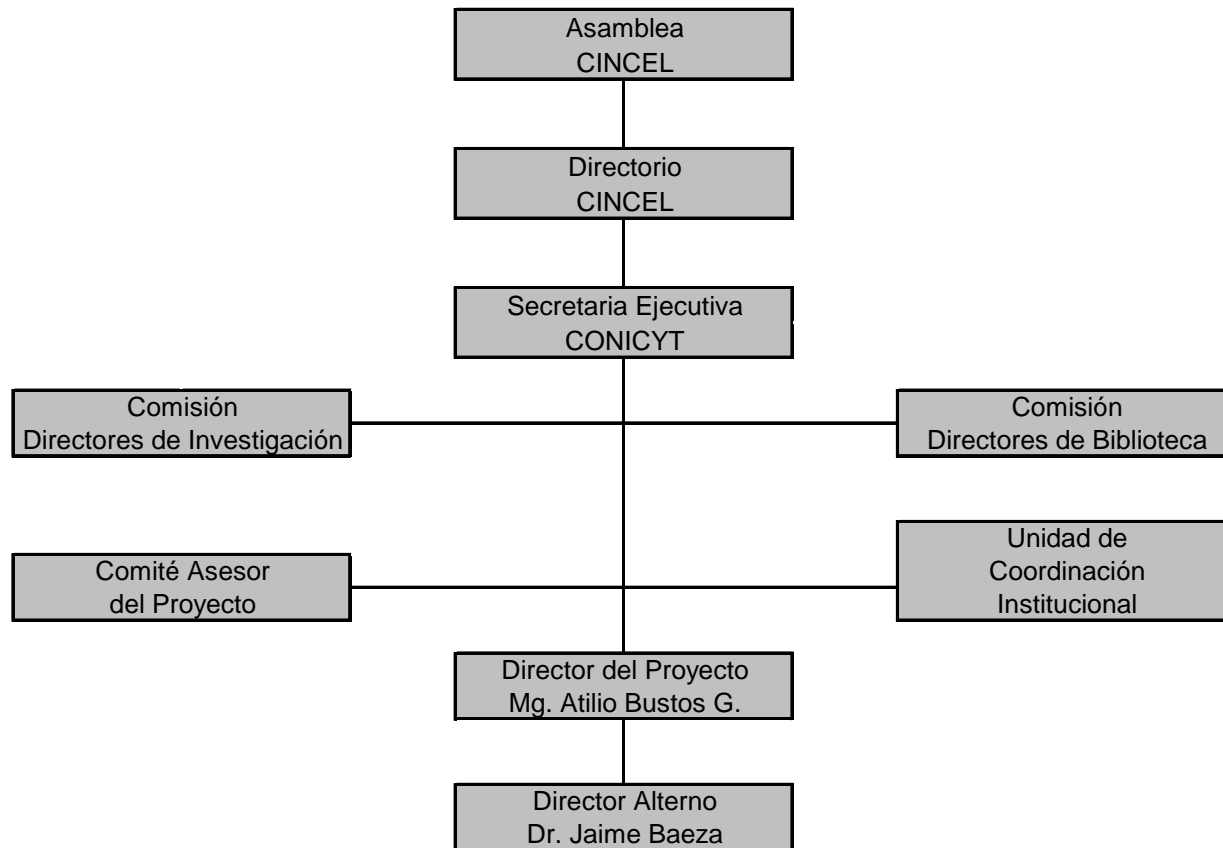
Asamblea
CINCEL

Directorio
CINCEL

Secretaria Ejecutiva
CONICYT

Comisión
Directores de Investigación

Comisión
Directores de Biblioteca

Comité Asesor
del Proyecto

Unidad de
Coordinación
Institucional

Director del Proyecto
Mg. Atilio Bustos G.

Director Alterno
Dr. Jaime Baeza